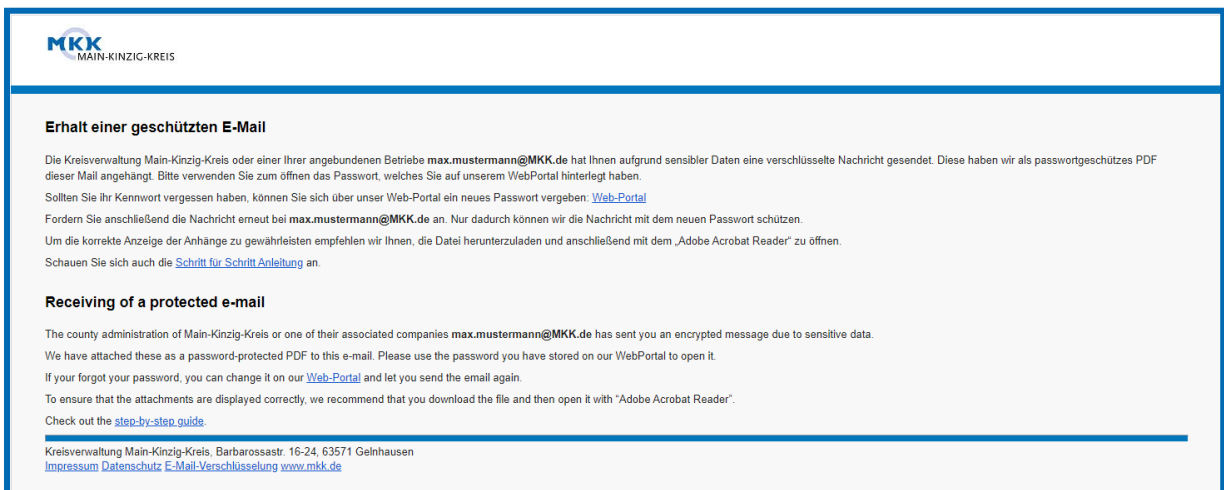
MKK
MAIN-KINZIG-KREIS

Erhalt einer geschützten E-Mail

Die Kreisverwaltung Main-Kinzig-Kreis oder einer Ihrer angebundenen Betriebe **max.mustermann@MKK.de** hat Ihnen aufgrund sensibler Daten eine verschlüsselte Nachricht gesendet. Diese haben wir als passwortgeschützes PDF dieser Mail angehängt. Bitte verwenden Sie zum öffnen das Passwort, welches Sie auf unserem WebPortal hinterlegt haben.

Sollten Sie ihr Kennwort vergessen haben, können Sie sich über unser Web-Portal ein neues Passwort vergeben: Web-Portal

Fordern Sie anschließend die Nachricht erneut bei **max.mustermann@MKK.de** an. Nur dadurch können wir die Nachricht mit dem neuen Passwort schützen.

Um die korrekte Anzeige der Anhänge zu gewährleisten empfehlen wir Ihnen, die Datei herunterzuladen und anschließend mit dem „Adobe Acrobat Reader" zu öffnen.

Schauen Sie sich auch die Schritt für Schritt Anleitung an.

Receiving of a protected e-mail

The county administration of Main-Kinzig-Kreis or one of their associated companies **max.mustermann@MKK.de** has sent you an encrypted message due to sensitive data.

We have attached these as a password-protected PDF to this e-mail. Please use the password you have stored on our WebPortal to open it.

If your forgot your password, you can change it on our Web-Portal and let you send the email again.

To ensure that the attachments are displayed correctly, we recommend that you download the file and then open it with "Adobe Acrobat Reader".

Check out the step-by-step guide.

Kreisverwaltung Main-Kinzig-Kreis, Barbarossastr. 16-24, 63571 Gelnhausen
Impressum Datenschutz E-Mail-Verschlüsselung www.mkk.de